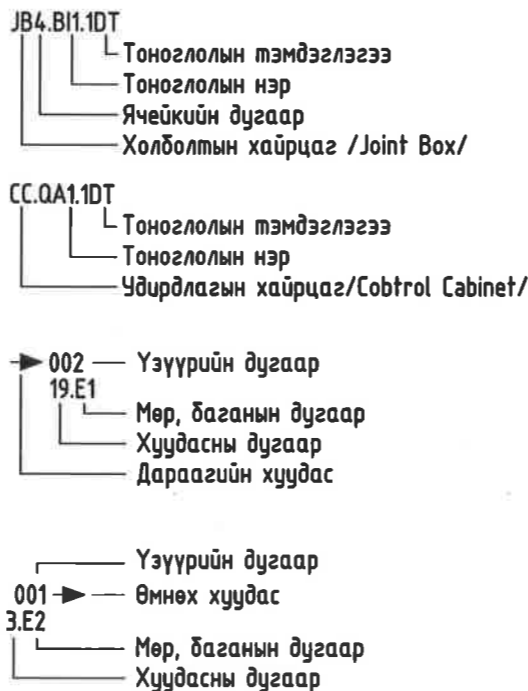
JB4.BI1.1DT
Тоноглолын тэмдэглэгээ
Тоноглолын нэр
Ячейкийн дугаар
Холболтын хайрцаг /Joint Box/

CC.QA1.1DT
Тоноглолын тэмдэглэгээ
Тоноглолын нэр
Удирдлагын хайрцаг/Cobtrol Cabinet/

002 — Үзүүрийн дугаар
19.E1
Мөр, баганын дугаар
Хуудасны дугаар
Дараагийн хуудас

Үзүүрийн дугаар
001 — Өмнөх хуудас
3.E2
Мөр, баганын дугаар
Хуудасны дугаар